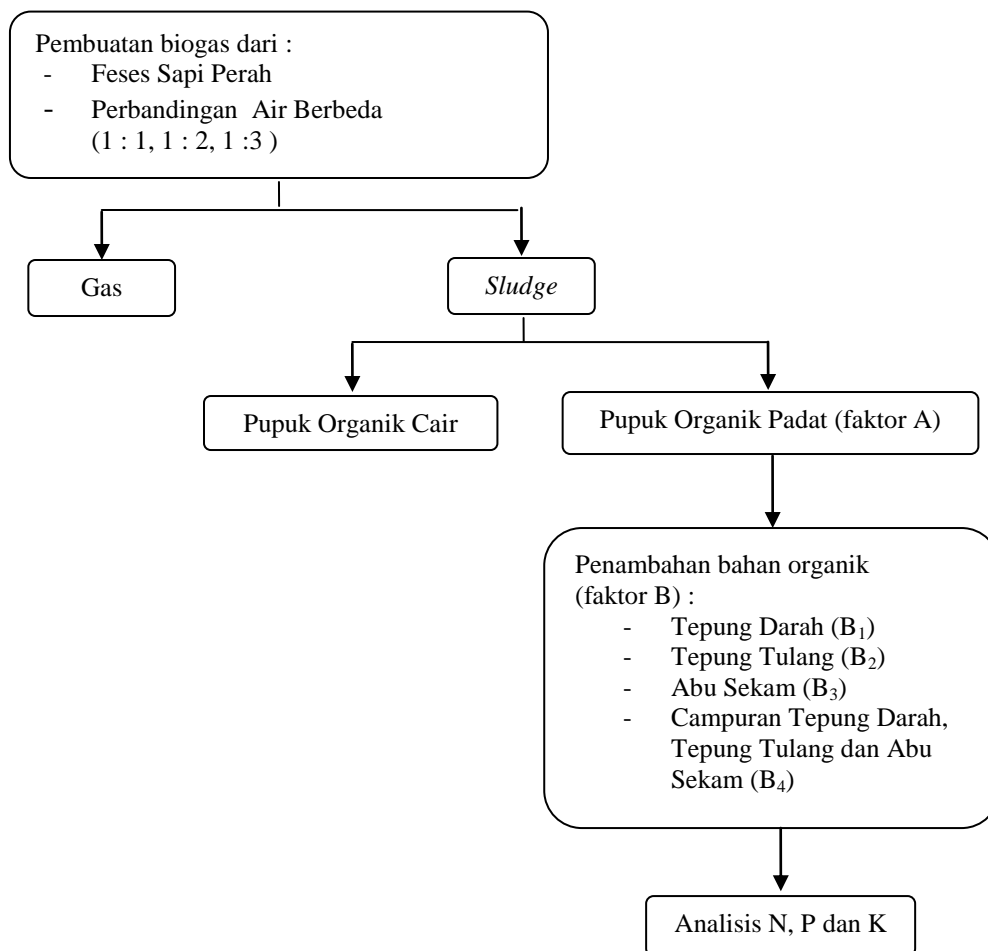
Pembuatan biogas dari :
- Feses Sapi Perah
- Perbandingan Air Berbeda (1 : 1, 1 : 2, 1 :3 )

Gas

*Sludge*

Pupuk Organik Cair

Pupuk Organik Padat (faktor A)

Penambahan bahan organik (faktor B) :
- Tepung Darah ($B_1$)
- Tepung Tulang ($B_2$)
- Abu Sekam ($B_3$)
- Campuran Tepung Darah, Tepung Tulang dan Abu Sekam ($B_4$)

Analisis N, P dan K